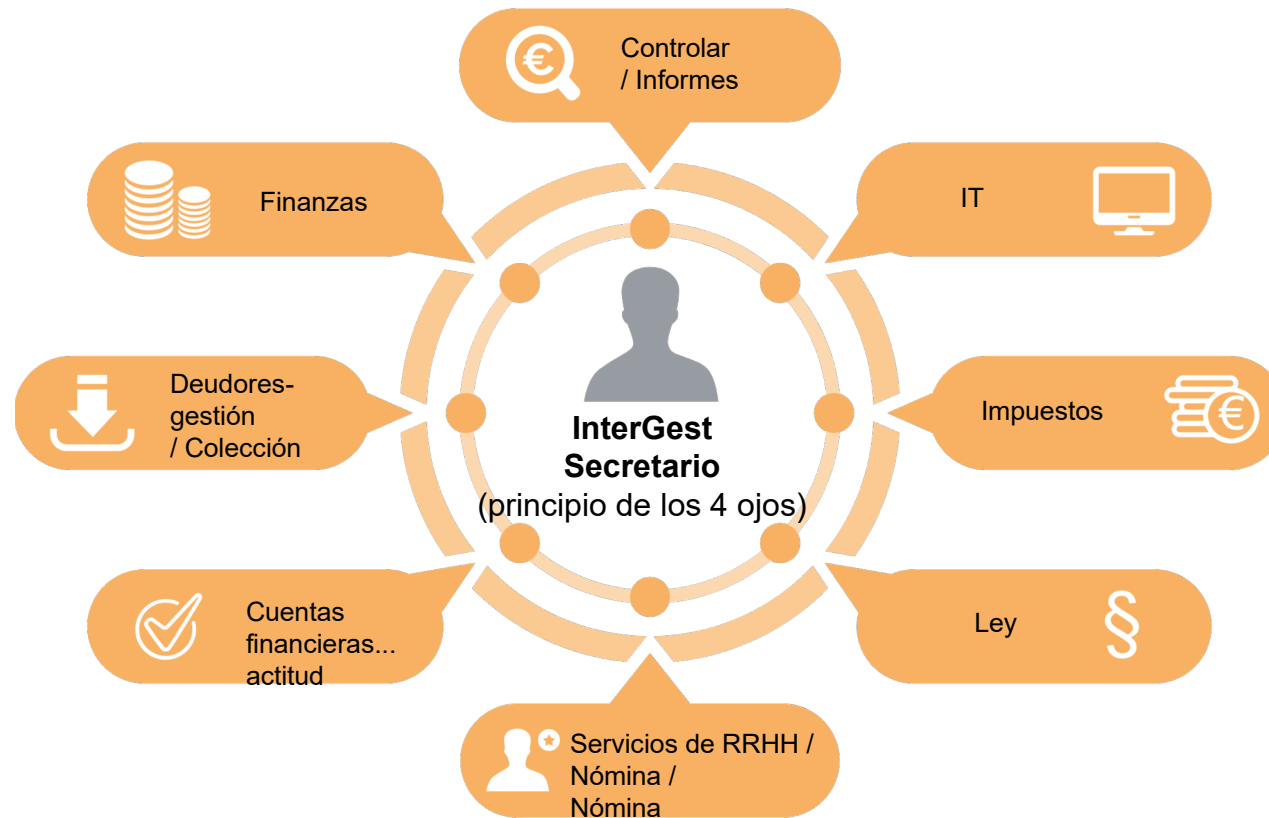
Controlar / Informes

Finanzas

IT

Deudores-gestión / Colección

InterGest Secretario (principio de los 4 ojos)

Impuestos

Cuentas financieras... actitud

Ley

§

Servicios de RRHH / Nómina / Nómina